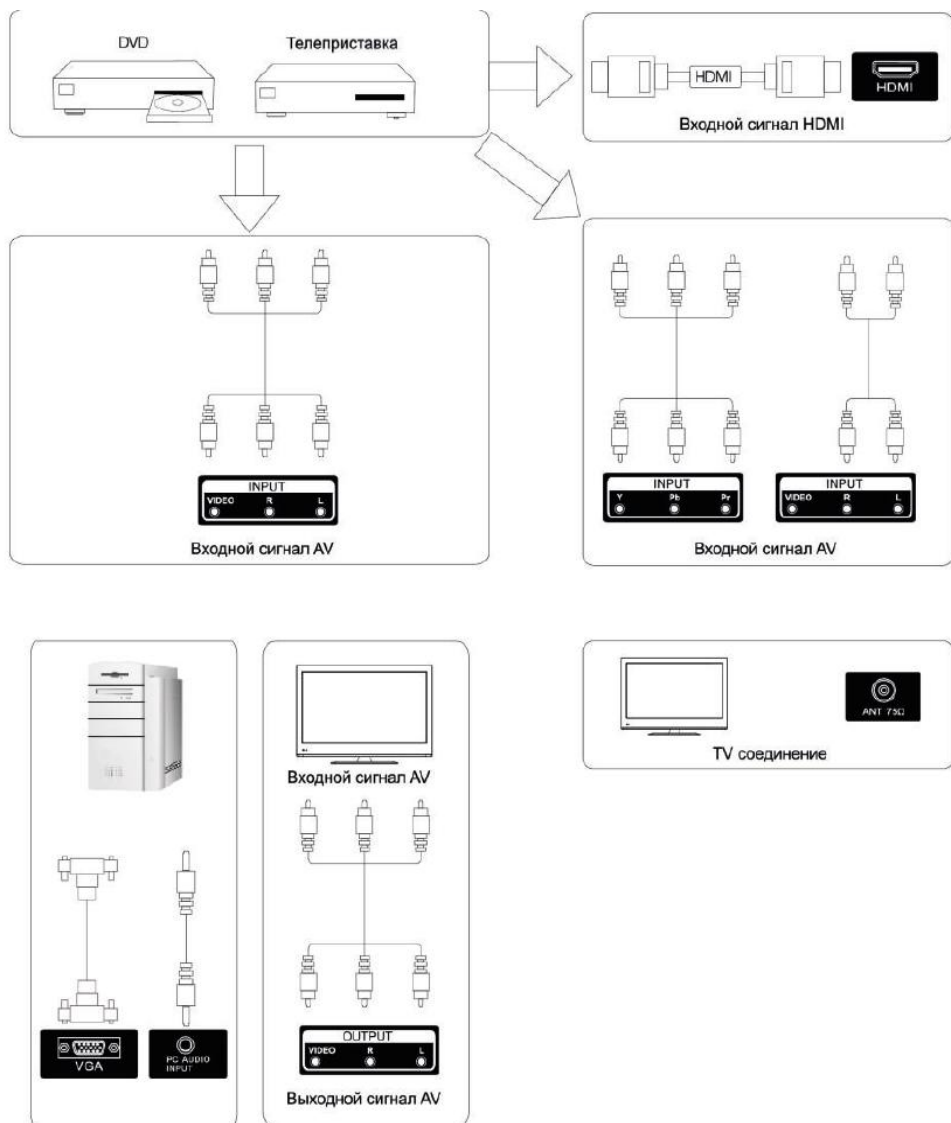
DVD
Телеприставка

HDMI
HDMI
Входной сигнал HDMI

INPUT
VIDEO R L
Входной сигнал AV

INPUT
Y Pb Pr

INPUT
VIDEO R L
Входной сигнал AV

VGA
PC AUDIO INPUT

Входной сигнал AV

OUTPUT
VIDEO R L
Выходной сигнал AV

ANT 75Ω
TV соединение